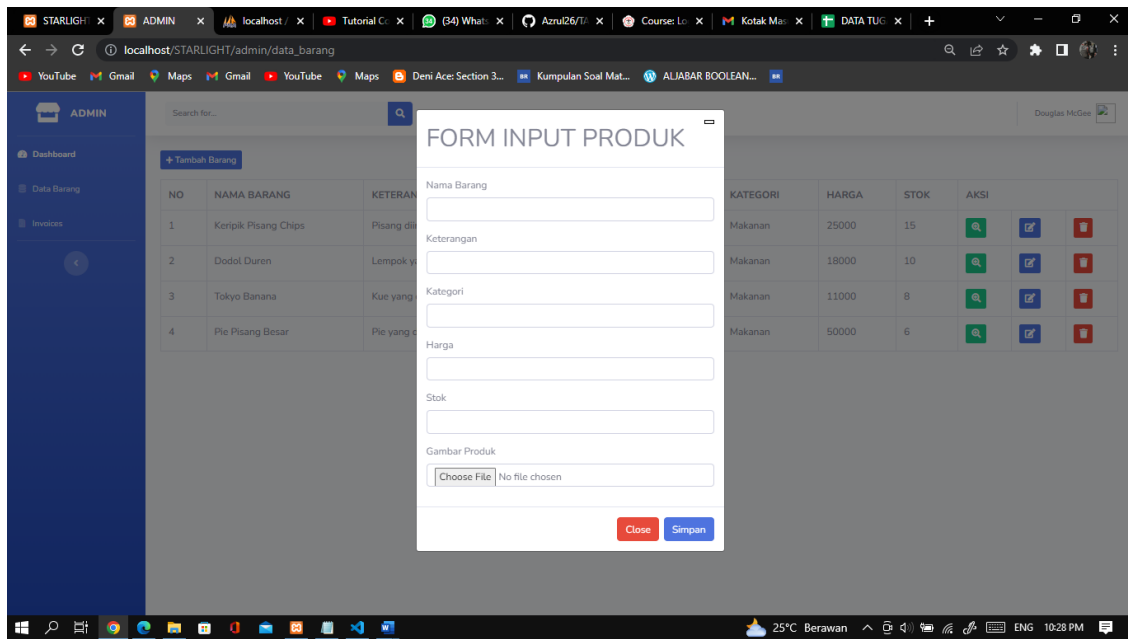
STARLIGHT ×  ADMIN ×  localhost / ×  Tutorial Co ×  (34) Whats ×  Azrul26/TA ×  Course: Lo ×  Kotak Mas ×  DATA TUG ×  +

localhost/STARLIGHT/admin/data_barang

YouTube  Gmail  Maps  Gmail  YouTube  Maps  Deni Ace: Section 3...  Kumpulan Soal Mat...  ALJABAR BOOLEAN...

ADMIN

Search for...

Douglas McGee

Dashboard

Data Barang

Invoices

+ Tambah Barang

| NO | NAMA BARANG | KETERAN | KATEGORI | HARGA | STOK | AKSI |
|---|---|---|---|---|---|---|
| 1 | Keripik Pisang Chips | Pisang dii | Makanan | 25000 | 15 | |
| 2 | Dodol Duren | Lempok ya | Makanan | 18000 | 10 | |
| 3 | Tokyo Banana | Kue yang | Makanan | 11000 | 8 | |
| 4 | Pie Pisang Besar | Pie yang c | Makanan | 50000 | 6 | |

FORM INPUT PRODUK

Nama Barang

Keterangan

Kategori

Harga

Stok

Gambar Produk

Choose File No file chosen

Close Simpan

25°C Berawan  ENG 10:28 PM